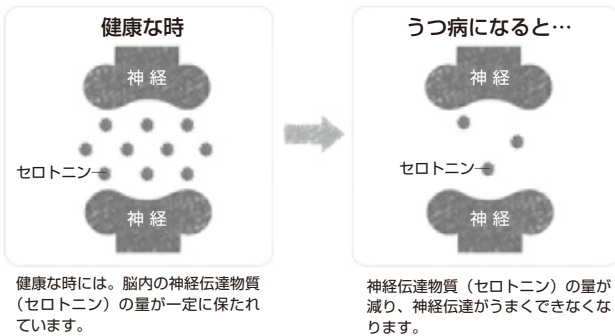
健康な時

神経

セロトニン

神経

健康な時には。脳内の神経伝達物質（セロトニン）の量が一定に保たれています。

うつ病になると…

神経

セロトニン

神経

神経伝達物質（セロトニン）の量が減り、神経伝達がうまくできなくなります。